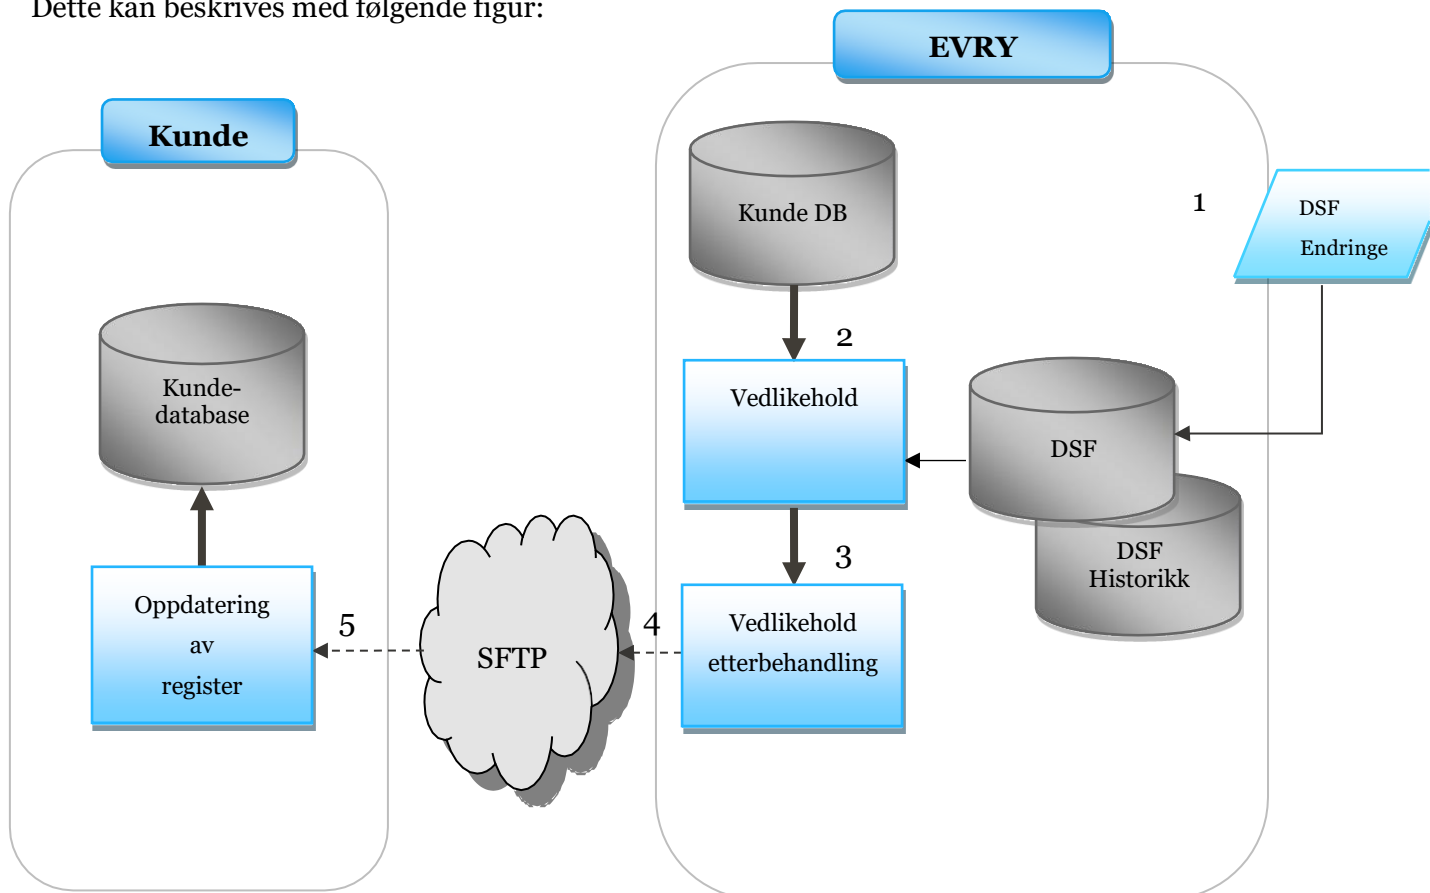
Dette kan beskrives med følgende figur:

EVRY

Kunde

Kunde DB

1

DSF

Endringe

2

Vedlikehold

Kunde-database

DSF

DSF Historikk

3

Oppdatering av register

5

SFTP

4

Vedlikehold etterbehandling